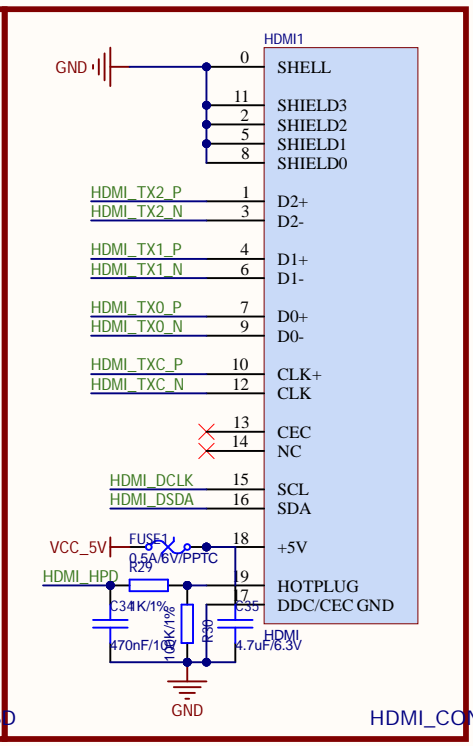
HDMI1

GND

| Pin | Name |
|---|---|
| 0 | SHELL |
| 11 | SHIELD3 |
| 2 | SHIELD2 |
| 5 | SHIELD1 |
| 8 | SHIELD0 |
| 1 | D2+ |
| 3 | D2- |
| 4 | D1+ |
| 6 | D1- |
| 7 | D0+ |
| 9 | D0- |
| 10 | CLK+ |
| 12 | CLK |
| 13 | CEC |
| 14 | NC |
| 15 | SCL |
| 16 | SDA |
| 18 | +5V |
| 19 | HOTPLUG |
| 17 | DDC/CEC GND |

HDMI_TX2_P
HDMI_TX2_N
HDMI_TX1_P
HDMI_TX1_N
HDMI_TX0_P
HDMI_TX0_N
HDMI_TXC_P
HDMI_TXC_N
HDMI_DCLK
HDMI_DSDA

VCC_5V
FUSE1
0.5A/6V/PPTC
HDMI_HPD
R29
1K/1%
C34
470nF/10V
100K/1%
R30
C35
4.7uF/6.3V
HDMI
GND

D
HDMI_CON